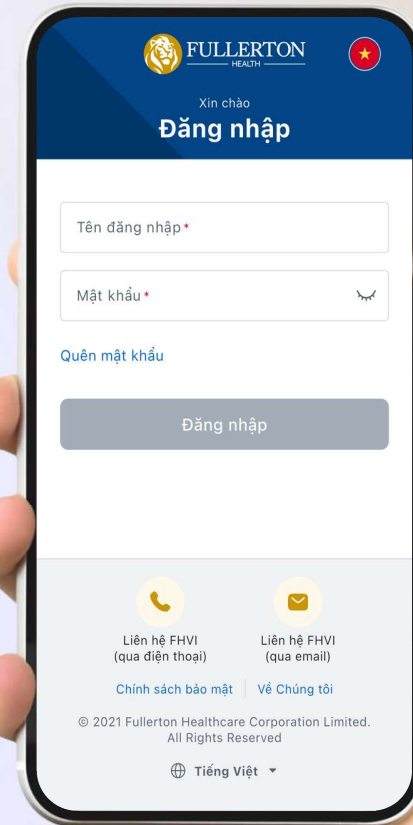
FULLERTON
HEALTH

Xin chào
Đăng nhập

Tên đăng nhập*

Mật khẩu*

Quên mật khẩu

Đăng nhập

Liên hệ FHVI
(qua điện thoại)

Liên hệ FHVI
(qua email)

Chính sách bảo mật | Về Chúng tôi

© 2021 Fullerton Healthcare Corporation Limited. All Rights Reserved

Tiếng Việt